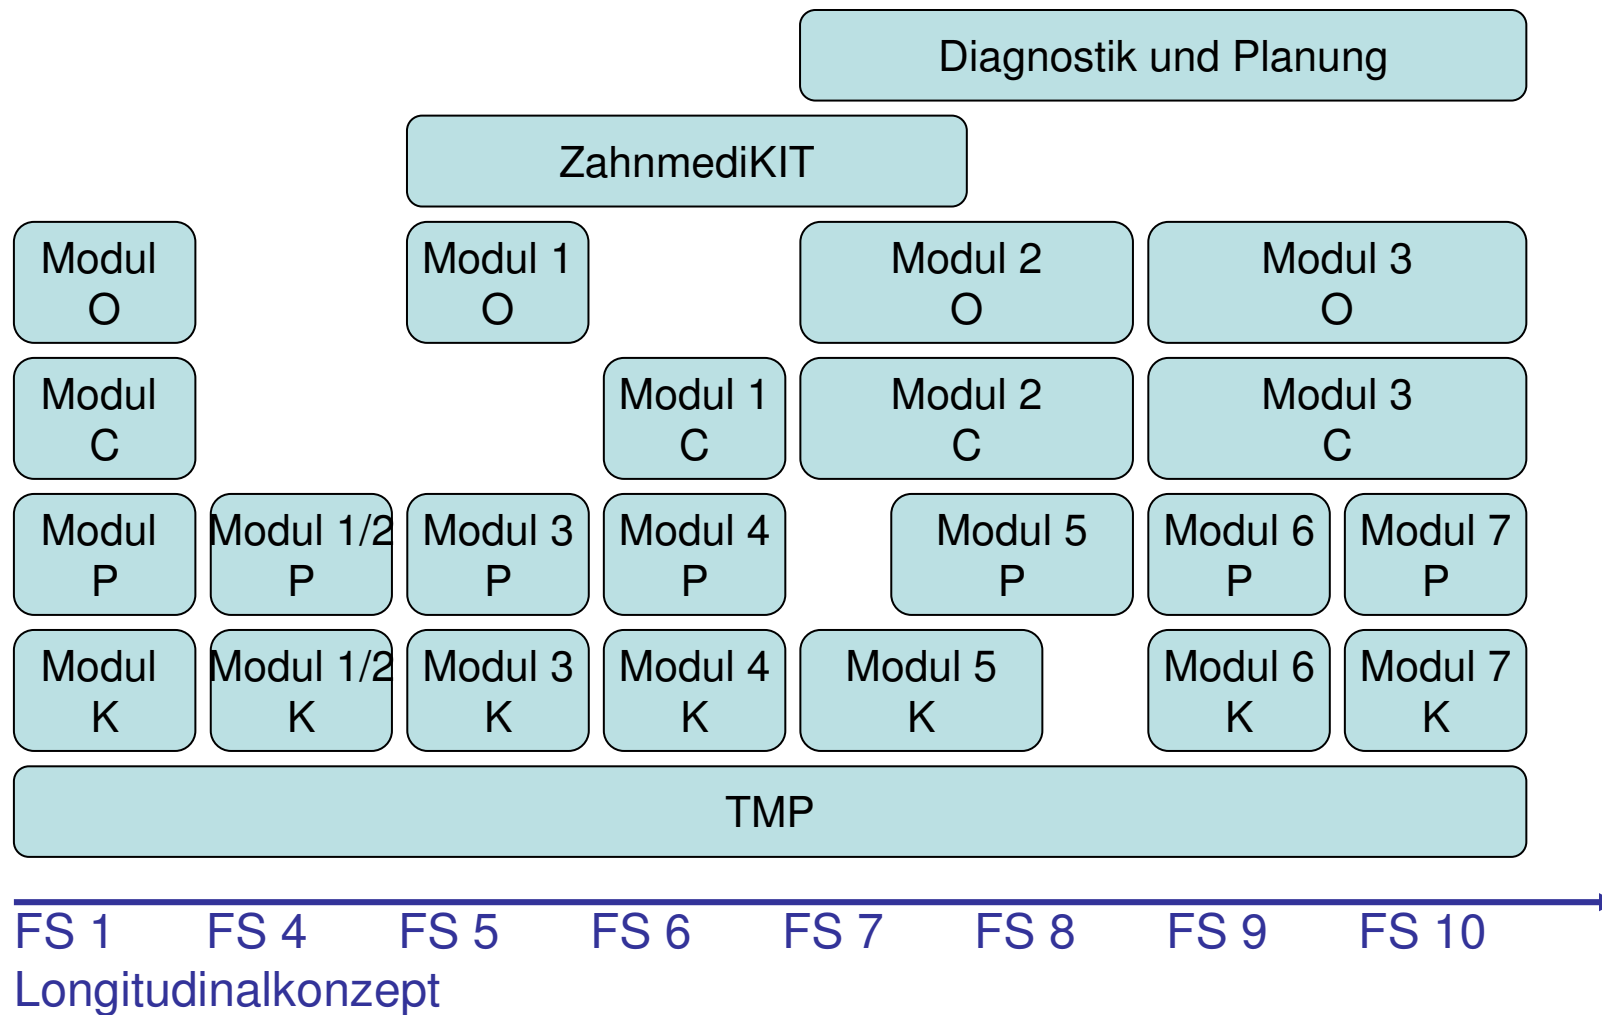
Diagnostik und Planung

ZahnmediKIT

Modul O

Modul 1 O

Modul 2 O

Modul 3 O

Modul C

Modul 1 C

Modul 2 C

Modul 3 C

Modul P

Modul 1/2 P

Modul 3 P

Modul 4 P

Modul 5 P

Modul 6 P

Modul 7 P

Modul K

Modul 1/2 K

Modul 3 K

Modul 4 K

Modul 5 K

Modul 6 K

Modul 7 K

TMP

FS 1 FS 4 FS 5 FS 6 FS 7 FS 8 FS 9 FS 10

Longitudinalkonzept